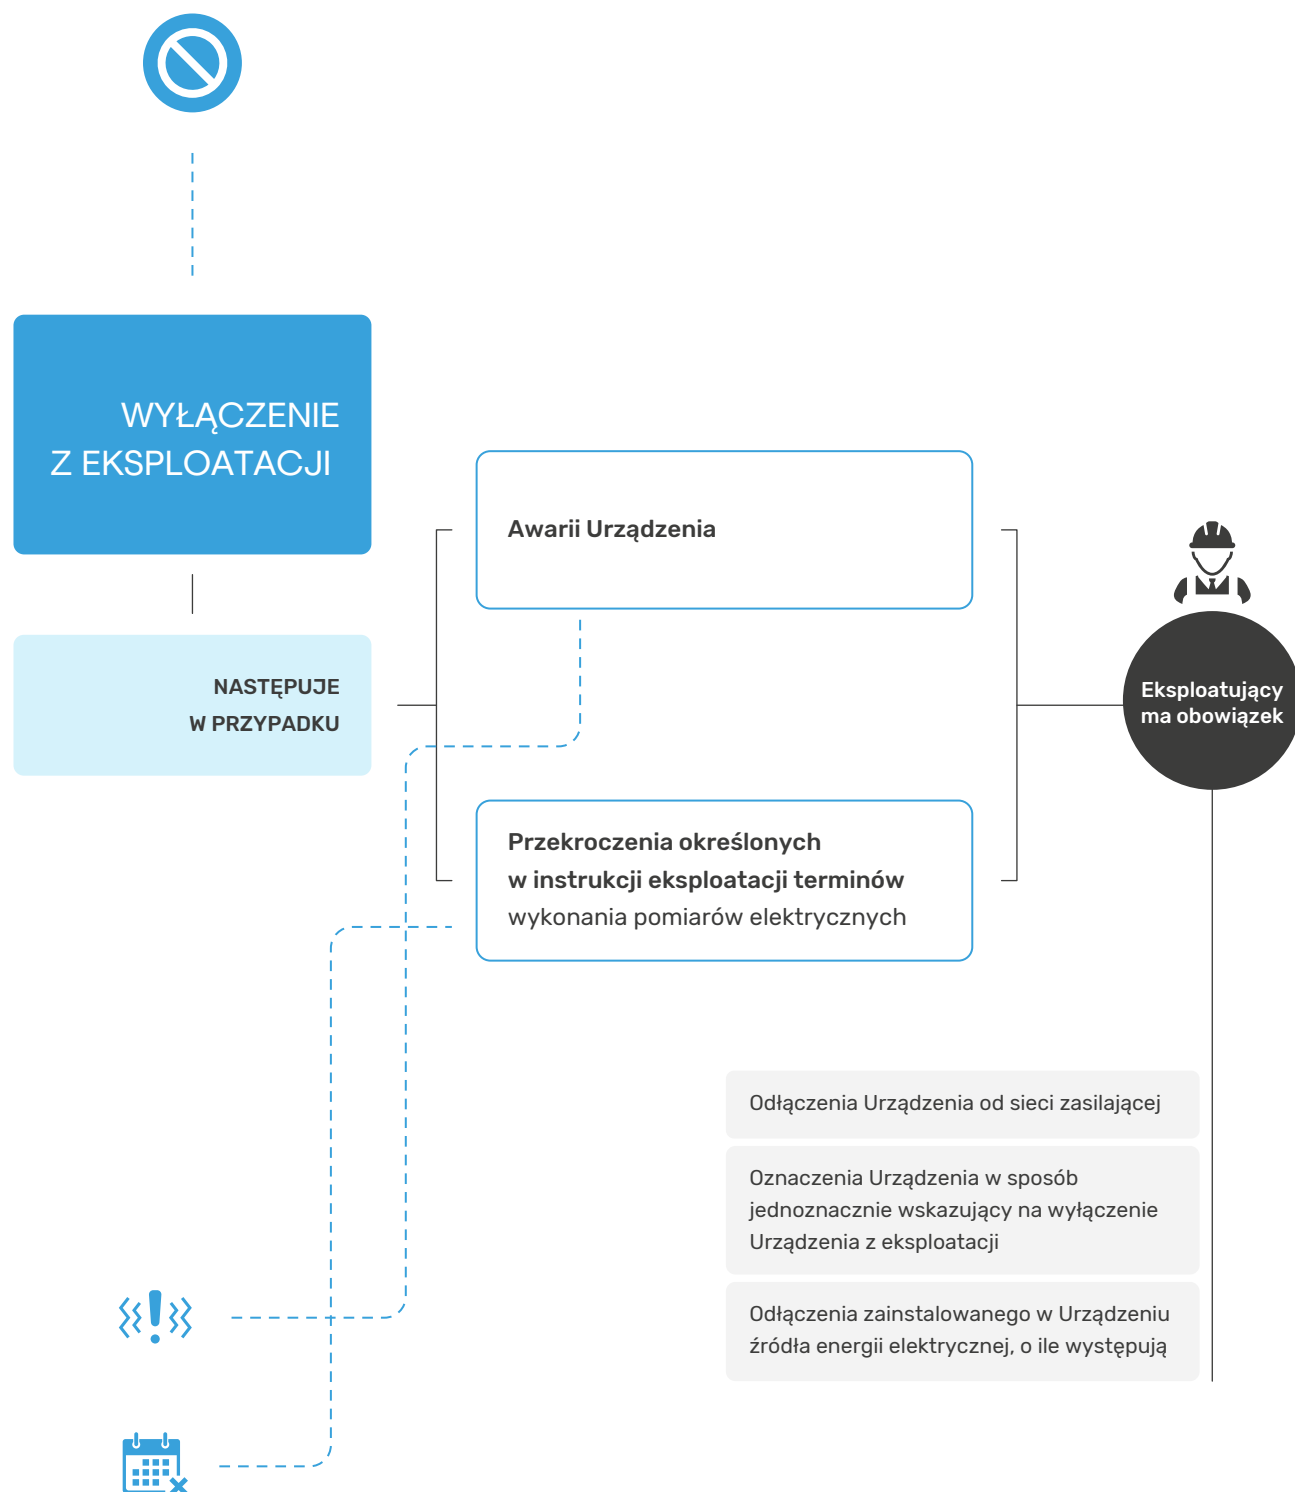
WYŁĄCZENIE Z EKSPLOATACJI

NASTĘPUJE W PRZYPADKU

Awarii Urządzenia

Przekroczenia określonych w instrukcji eksploatacji terminów wykonania pomiarów elektrycznych

Eksploatujący ma obowiązek

Odłączenia Urządzenia od sieci zasilającej

Oznaczenia Urządzenia w sposób jednoznacznie wskazujący na wyłączenie Urządzenia z eksploatacji

Odłączenia zainstalowanego w Urządzeniu źródła energii elektrycznej, o ile występują